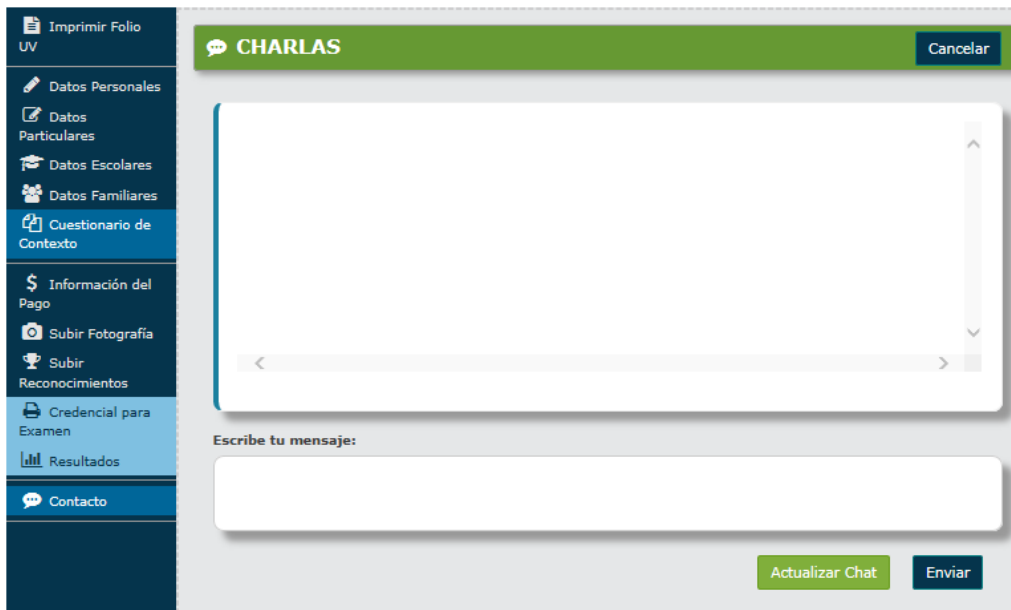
Imprimir Folio UV

Datos Personales

Datos Particulares

Datos Escolares

Datos Familiares

Cuestionario de Contexto

$ Información del Pago

Subir Fotografía

Subir Reconocimientos

Credencial para Examen

Resultados

Contacto

CHARLAS

Cancelar

Escribe tu mensaje:

Actualizar Chat

Enviar